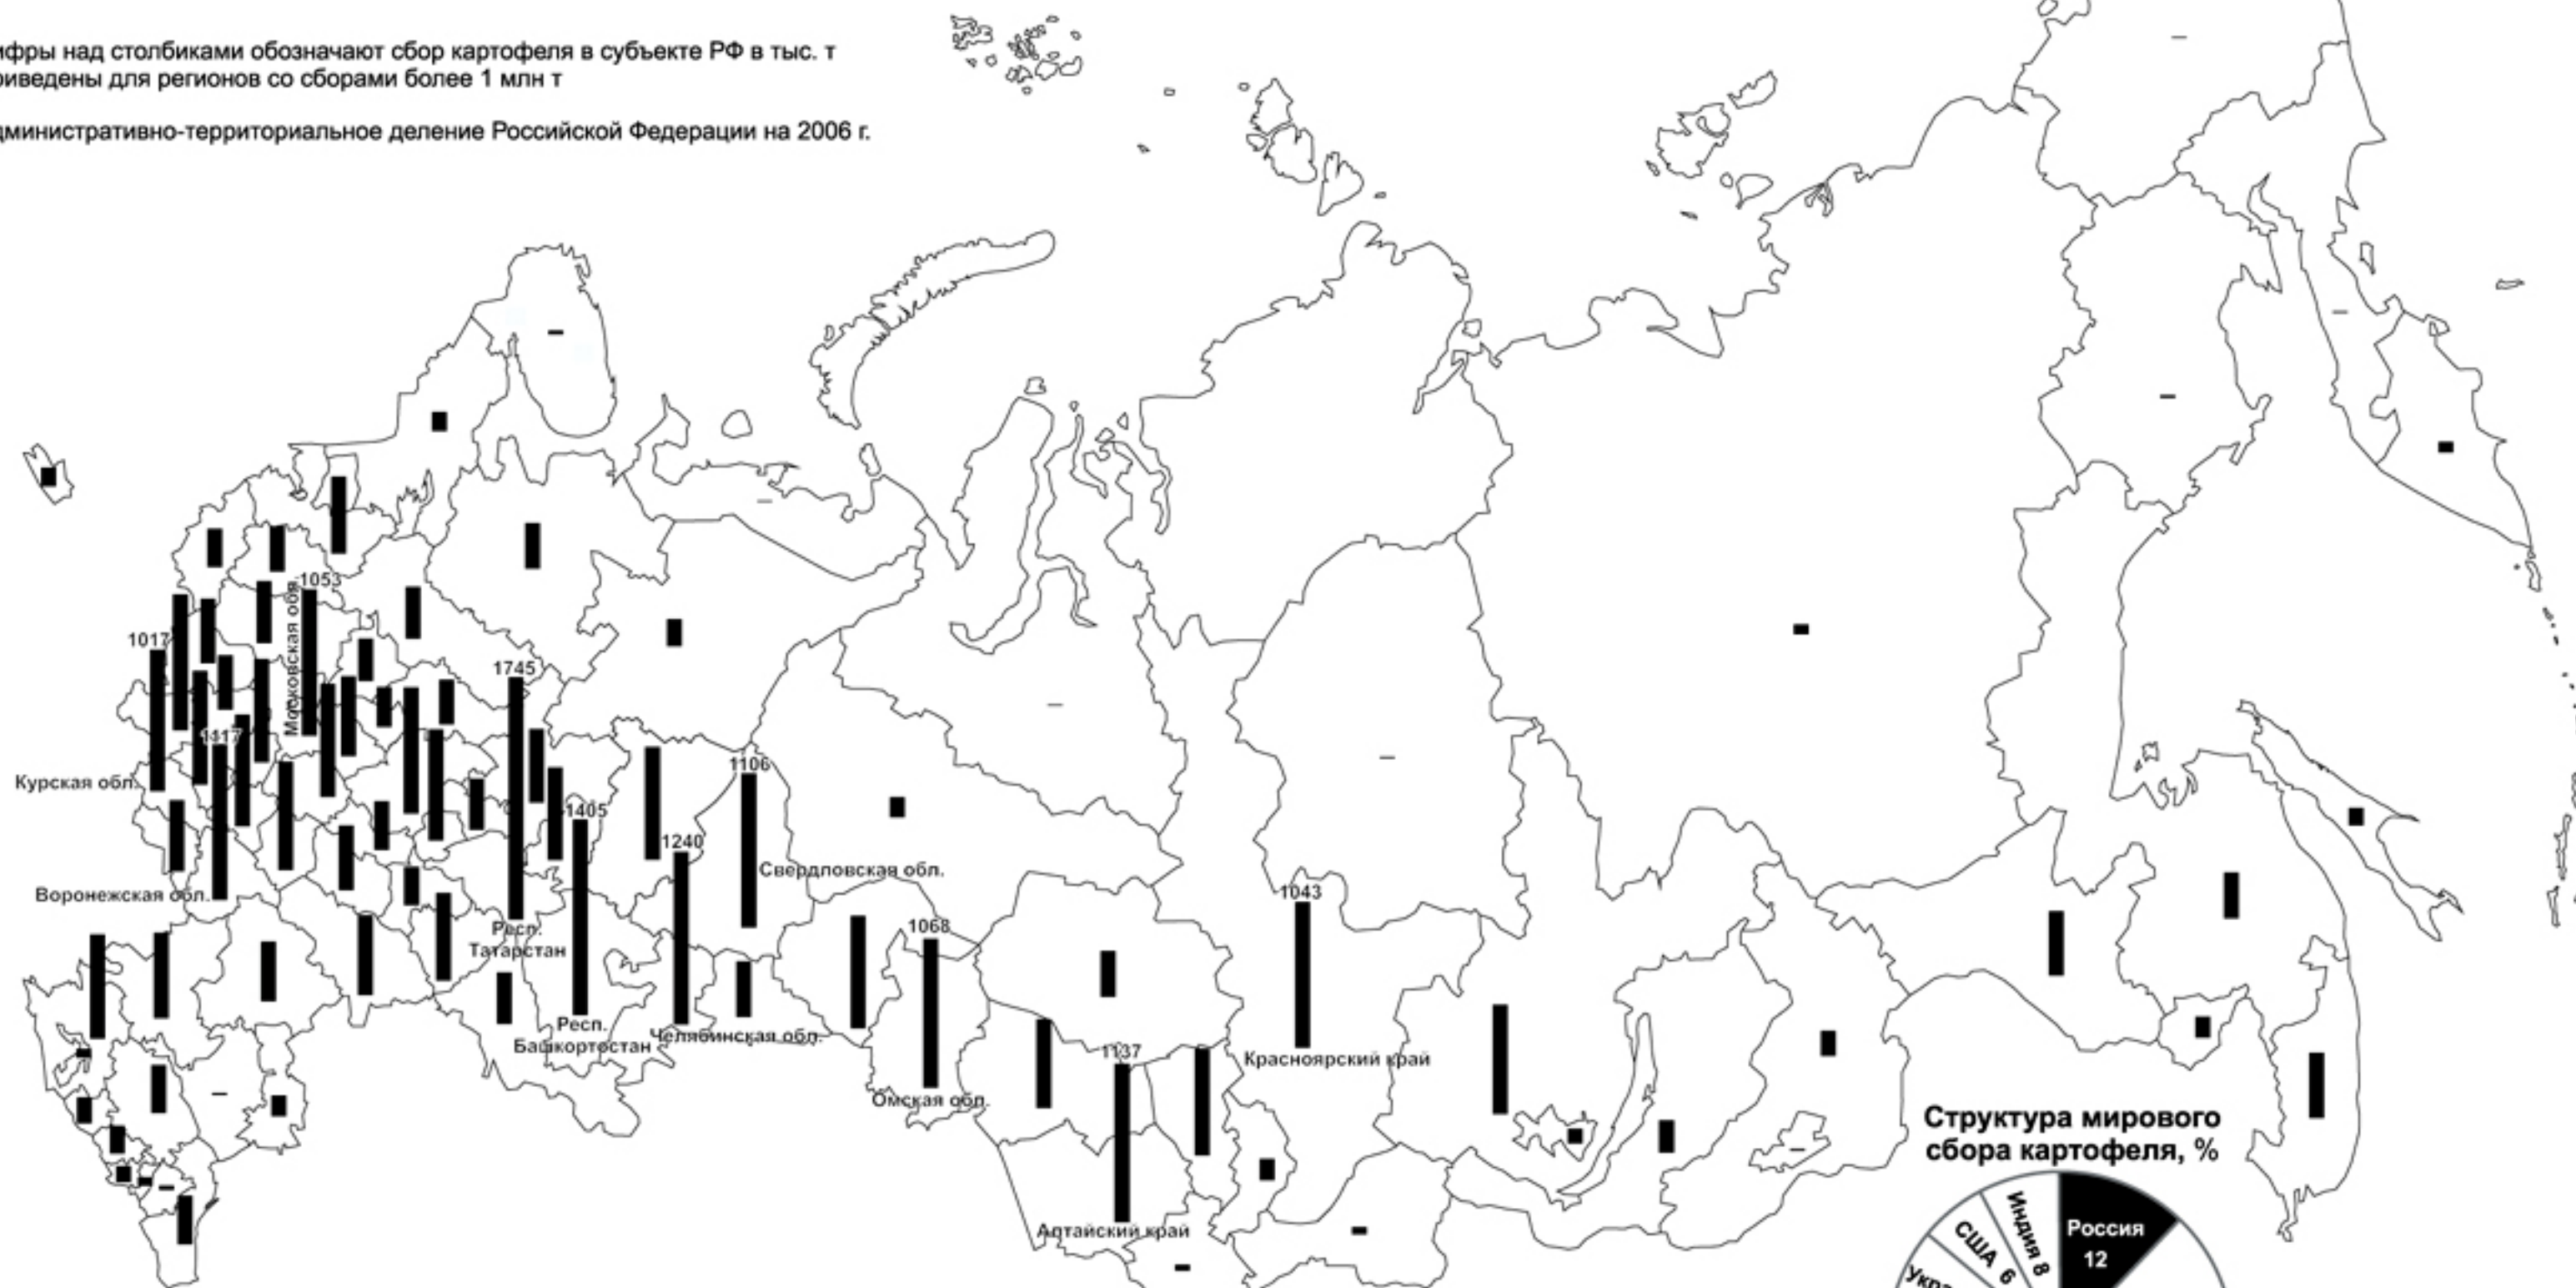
ифры над столбиками обозначают сбор картофеля в субъекте РФ в тыс. т
риведены для регионов со сборами более 1 млн т

дминистративно-территориальное деление Российской Федерации на 2006 г.

1053
Московская обл.
1017
1117
Курская обл.
Воронежская обл.
1745
Респ. Татарстан
1405
Респ. Башкортостан
1240
Челябинская обл.
1106
Свердловская обл.
1068
Омская обл.
1137
Алтайский край
1043
Красноярский край

Структура мирового сбора картофеля, %
Россия 12
Индия 8
США 6
Укр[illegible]